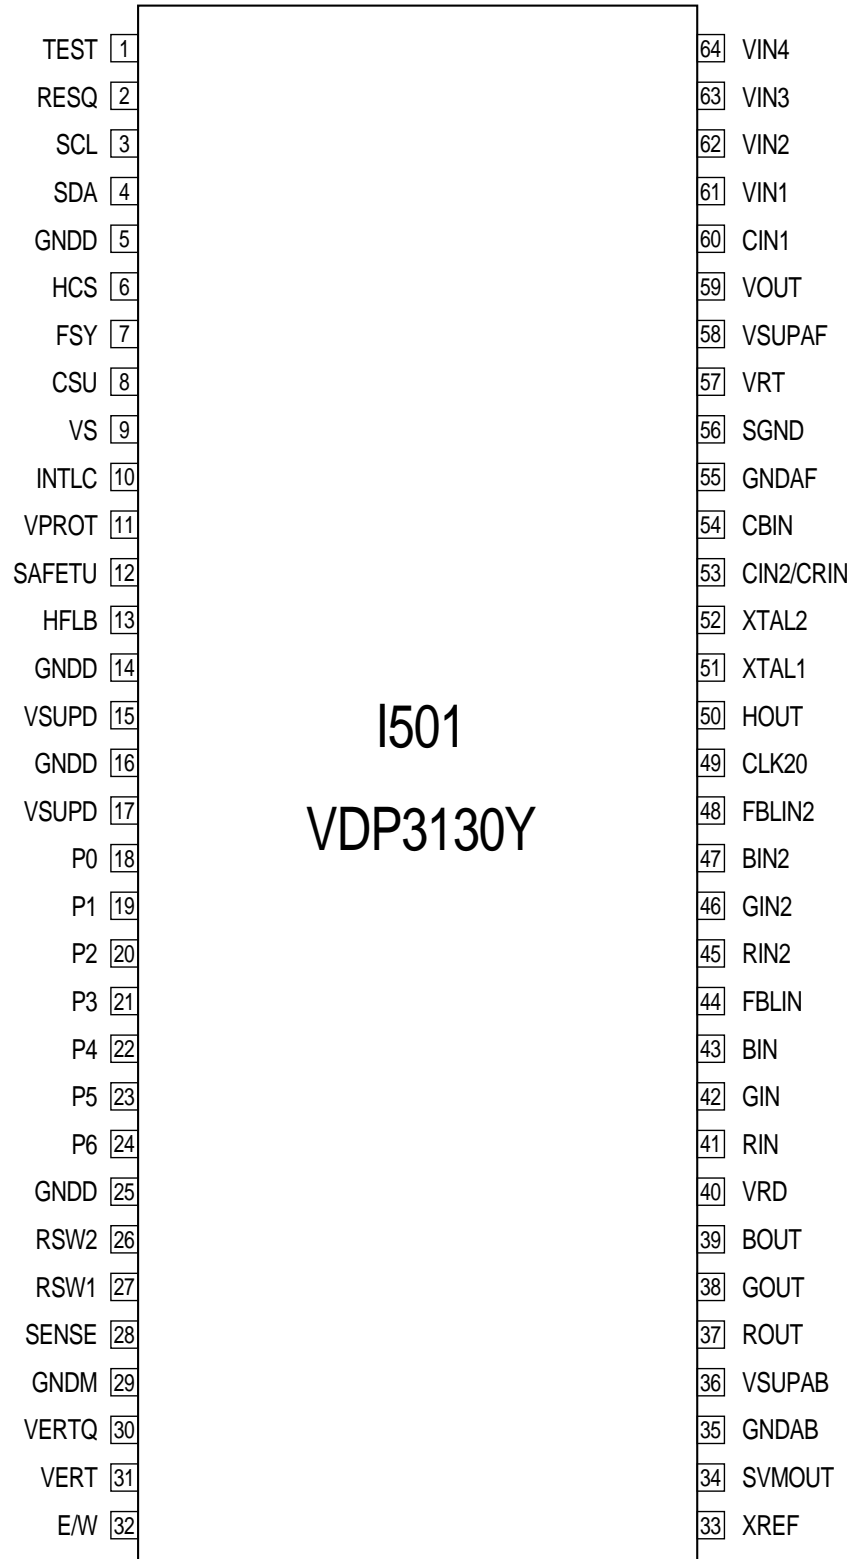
TEST 1
RESQ 2
SCL 3
SDA 4
GNDD 5
HCS 6
FSY 7
CSU 8
VS 9
INTLC 10
VPROT 11
SAFETU 12
HFLB 13
GNDD 14
VSUPD 15
GNDD 16
VSUPD 17
P0 18
P1 19
P2 20
P3 21
P4 22
P5 23
P6 24
GNDD 25
RSW2 26
RSW1 27
SENSE 28
GNDM 29
VERTQ 30
VERT 31
E/W 32

I501
VDP3130Y

64 VIN4
63 VIN3
62 VIN2
61 VIN1
60 CIN1
59 VOUT
58 VSUPAF
57 VRT
56 SGND
55 GNDAF
54 CBIN
53 CIN2/CRIN
52 XTAL2
51 XTAL1
50 HOUT
49 CLK20
48 FBLIN2
47 BIN2
46 GIN2
45 RIN2
44 FBLIN
43 BIN
42 GIN
41 RIN
40 VRD
39 BOUT
38 GOUT
37 ROUT
36 VSUPAB
35 GNDAB
34 SVMOUT
33 XREF